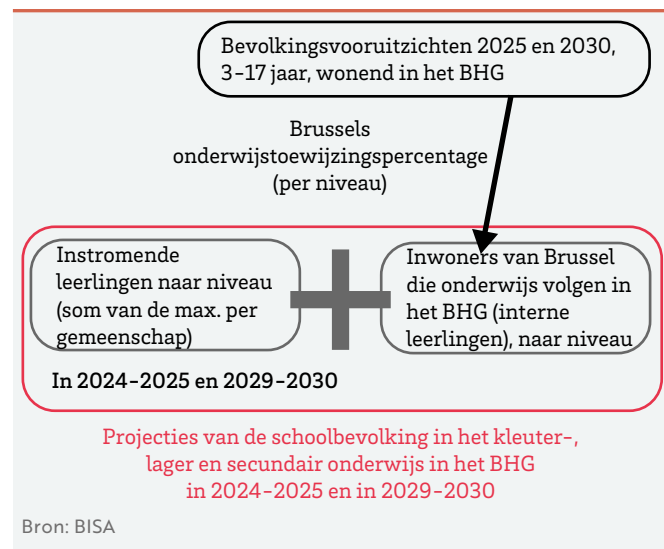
Bevolkingsvooruitzichten 2025 en 2030, 3-17 jaar, wonend in het BHG

Brussels onderwijstoewijzingspercentage (per niveau)

Instromende leerlingen naar niveau (som van de max. per gemeenschap)

Inwoners van Brussel die onderwijs volgen in het BHG (interne leerlingen), naar niveau

In 2024-2025 en 2029-2030

Projecties van de schoolbevolking in het kleuter-, lager en secundair onderwijs in het BHG in 2024-2025 en in 2029-2030

Bron: BISA